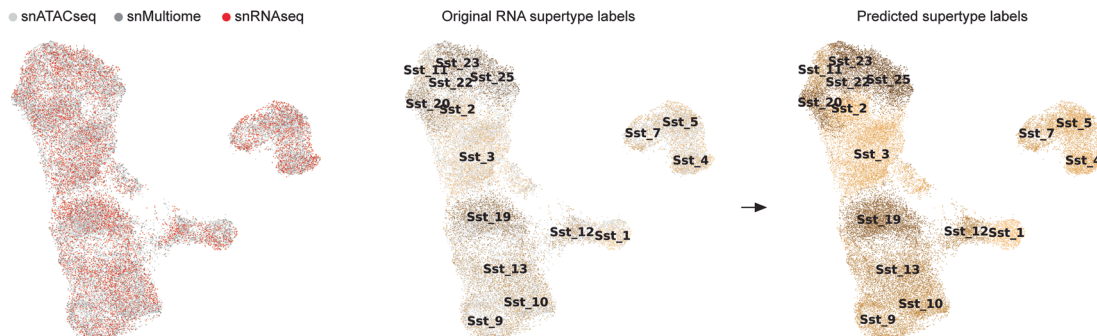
snATACseq snMultiome snRNAseq

Original RNA supertype labels

Sst_23
Sst_11
Sst_22
Sst_25
Sst_20
Sst_2
Sst_7
Sst_5
Sst_4
Sst_3
Sst_19
Sst_12
Sst_1
Sst_13
Sst_10
Sst_9

Predicted supertype labels

Sst_23
Sst_11
Sst_22
Sst_25
Sst_20
Sst_2
Sst_7
Sst_5
Sst_4
Sst_3
Sst_19
Sst_12
Sst_1
Sst_13
Sst_10
Sst_9